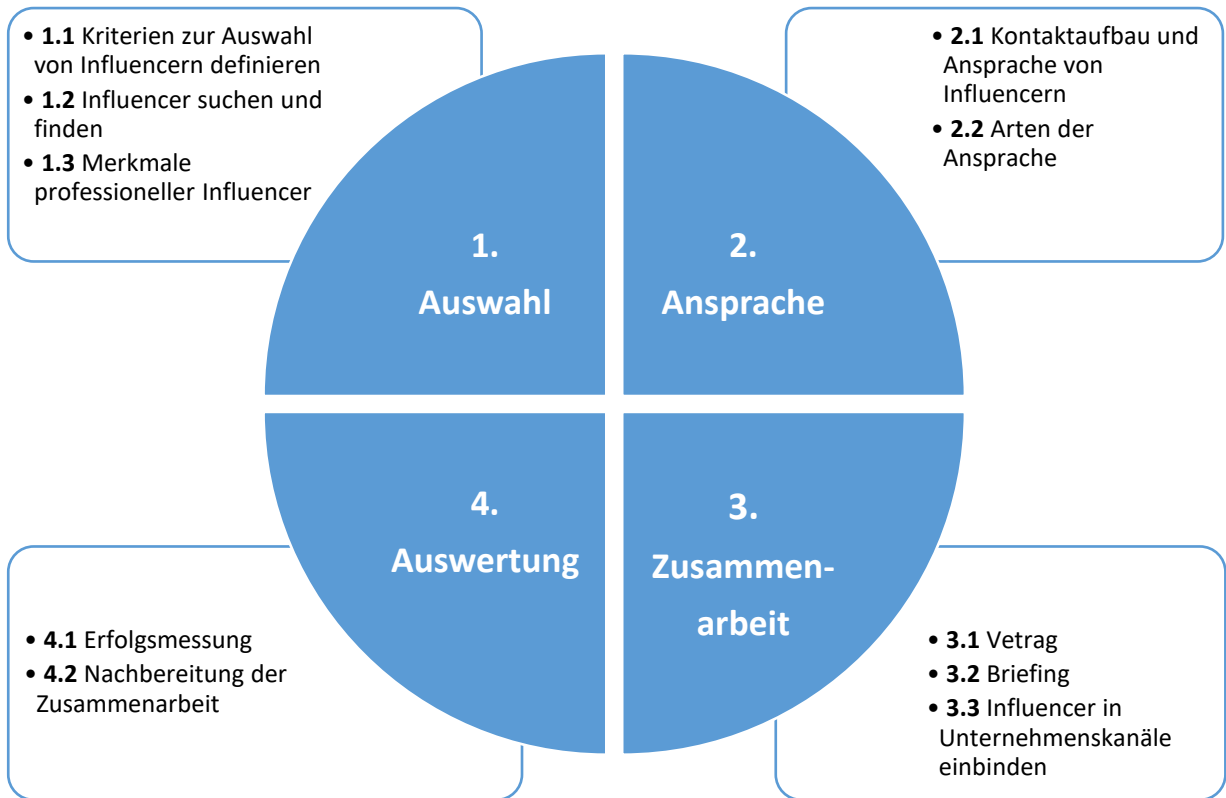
• **1.1** Kriterien zur Auswahl von Influencern definieren
• **1.2** Influencer suchen und finden
• **1.3** Merkmale professioneller Influencer

• **2.1** Kontaktaufbau und Ansprache von Influencern
• **2.2** Arten der Ansprache

1. Auswahl

2. Ansprache

4. Auswertung

3. Zusammenarbeit

• **4.1** Erfolgsmessung
• **4.2** Nachbereitung der Zusammenarbeit

• **3.1** Vetrag
• **3.2** Briefing
• **3.3** Influencer in Unternehmenskanäle einbinden